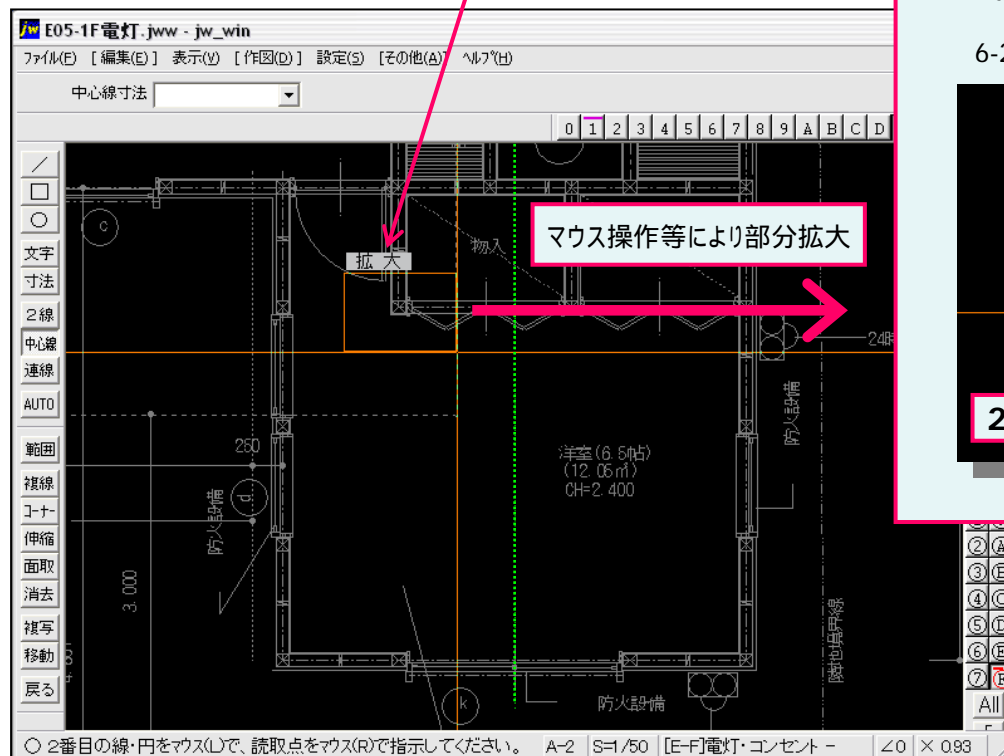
E05-1F電灯.jww - jw_win
ファイル(F) [編集(E)] 表示(V) [作図(D)] 設定(S) [その他(A)] ヘルプ(H)
中心線寸法
0 1 2 3 4 5 6 7 8 9 A B C D
6-2
／
□
○
文字
寸法
２線
中心線
連線
AUTO
範囲
複線
コーナー
伸縮
面取
消去
複写
移動
戻る
拡大
物入
マウス操作等により部分拡大
24
防火設備
250
洋室(6.5帖)
(12.06㎡)
CH=2.400
防火設備
3.000
隣地境界線
防火設備
2
①
②
③
④
⑤
⑥
⑦
All
○ 2番目の線・円をマウス(L)で、読取点をマウス(R)で指示してください。 A-2 S=1/50 [E-F]電灯・コンセント - ∠0 × 0.93